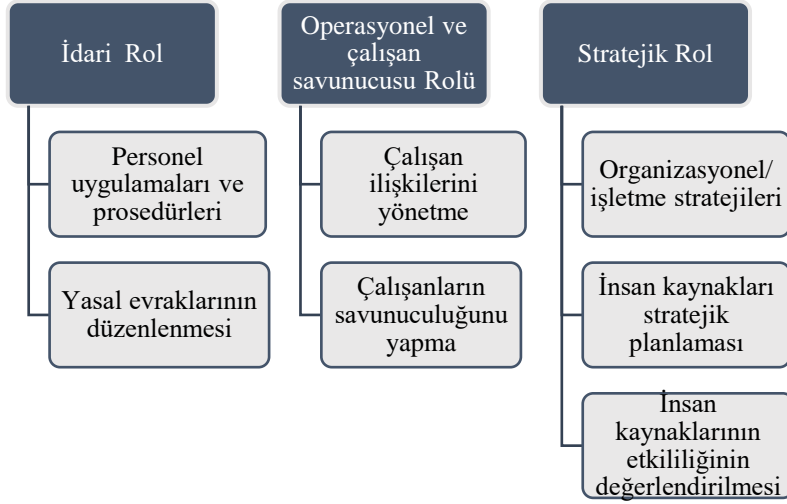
İdari Rol

Personel uygulamaları ve prosedürleri

Yasal evraklarının düzenlenmesi

Operasyonel ve çalışan savunucusu Rolü

Çalışan ilişkilerini yönetme

Çalışanların savunuculuğunu yapma

Stratejik Rol

Organizasyonel/ işletme stratejileri

İnsan kaynakları stratejik planlaması

İnsan kaynaklarının etkililiğinin değerlendirilmesi